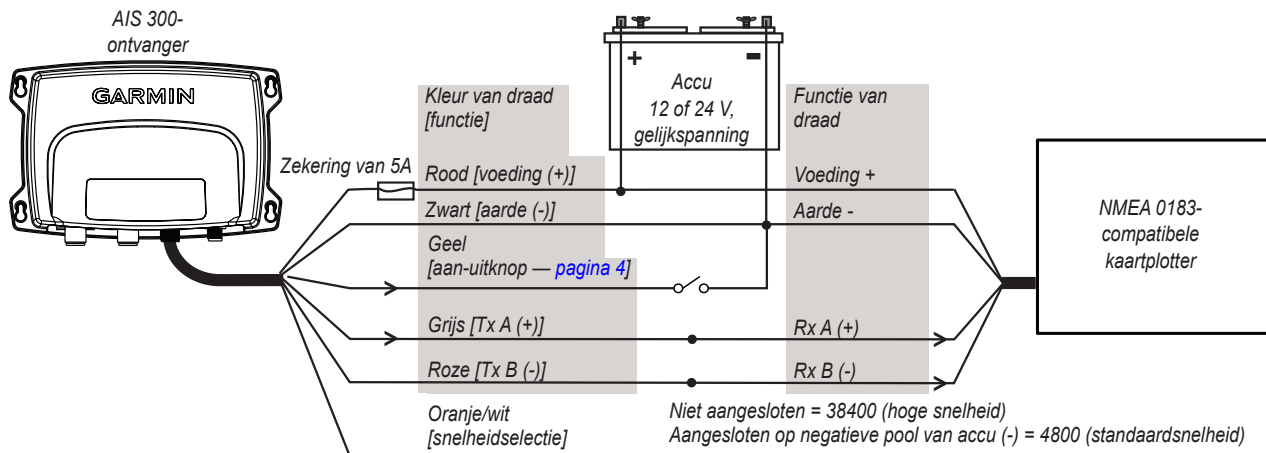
AIS 300-ontvanger

GARMIN

+
-
Accu
12 of 24 V,
gelijkspanning

Kleur van draad
[functie]

Functie van
draad

Zekering van 5A

Rood [voeding (+)]
Zwart [aarde (-)]
Geel
[aan-uitknop — pagina 4]
Grijs [Tx A (+)]
Roze [Tx B (-)]
Oranje/wit
[snelheidselectie]

Voeding +
Aarde -
Rx A (+)
Rx B (-)

NMEA 0183-compatibele kaartplotter

Niet aangesloten = 38400 (hoge snelheid)
Aangesloten op negatieve pool van accu (-) = 4800 (standaardsnelheid)